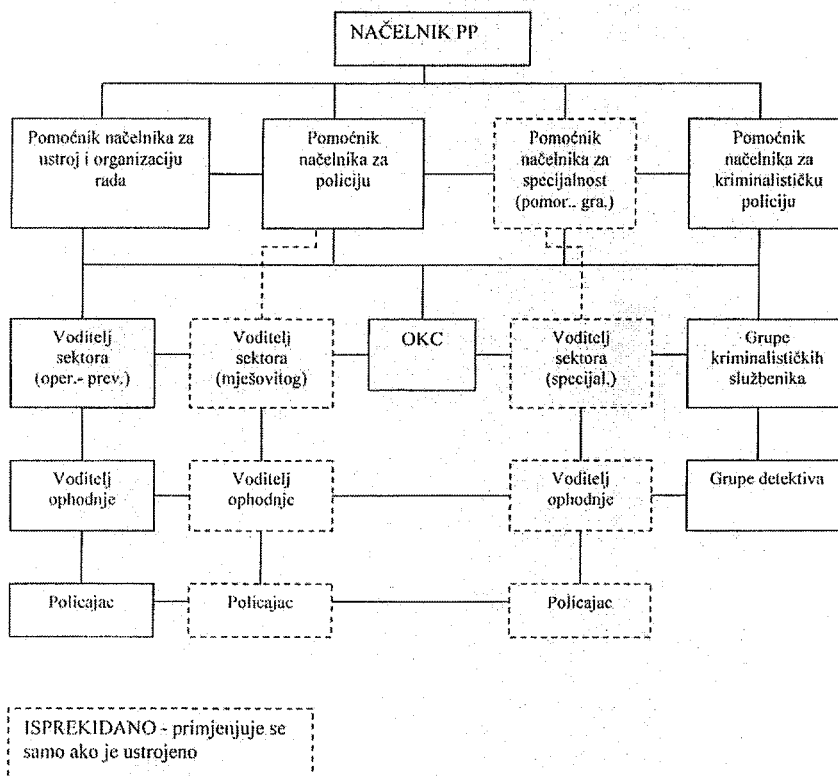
NAČELNIK PP

Pomoćnik načelnika za ustroj i organizaciju rada

Pomoćnik načelnika za policiju

Pomoćnik načelnika za specijalnost (pomor.. gra.)

Pomoćnik načelnika za kriminalističku policiju

Voditelj sektora (oper.- prev.)

Voditelj sektora (mješovitog)

OKC

Voditelj sektora (specijal.)

Grupe kriminalističkih službenika

Voditelj ophodnje

Voditelj ophodnje

Voditelj ophodnje

Grupe detektiva

Policajac

Policajac

Policajac

ISPREKIDANO - primjenjuje se samo ako je ustrojeno